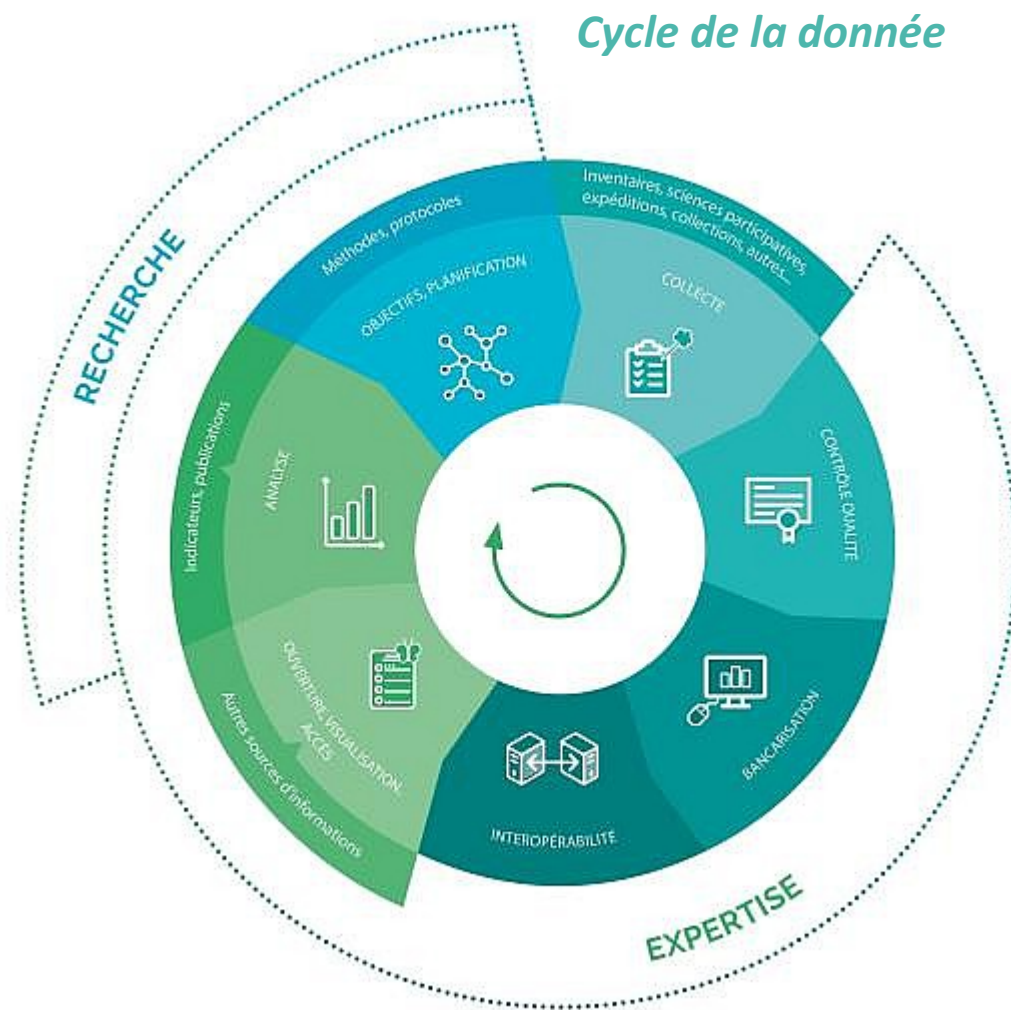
Cycle de la donnée

RECHERCHE

Méthodes, protocoles

OBJECTIFS, PLANIFICATION

Inventaires, sciences participatives, expéditions, collections, autres...

COLLECTE

CONTRÔLE QUALITÉ

BANCARISATION

INTEROPÉRABILITÉ

OUVERTURE, VISUALISATION ACCÈS

Autres sources d'informations

ANALYSE

Indicateurs, publications

EXPERTISE